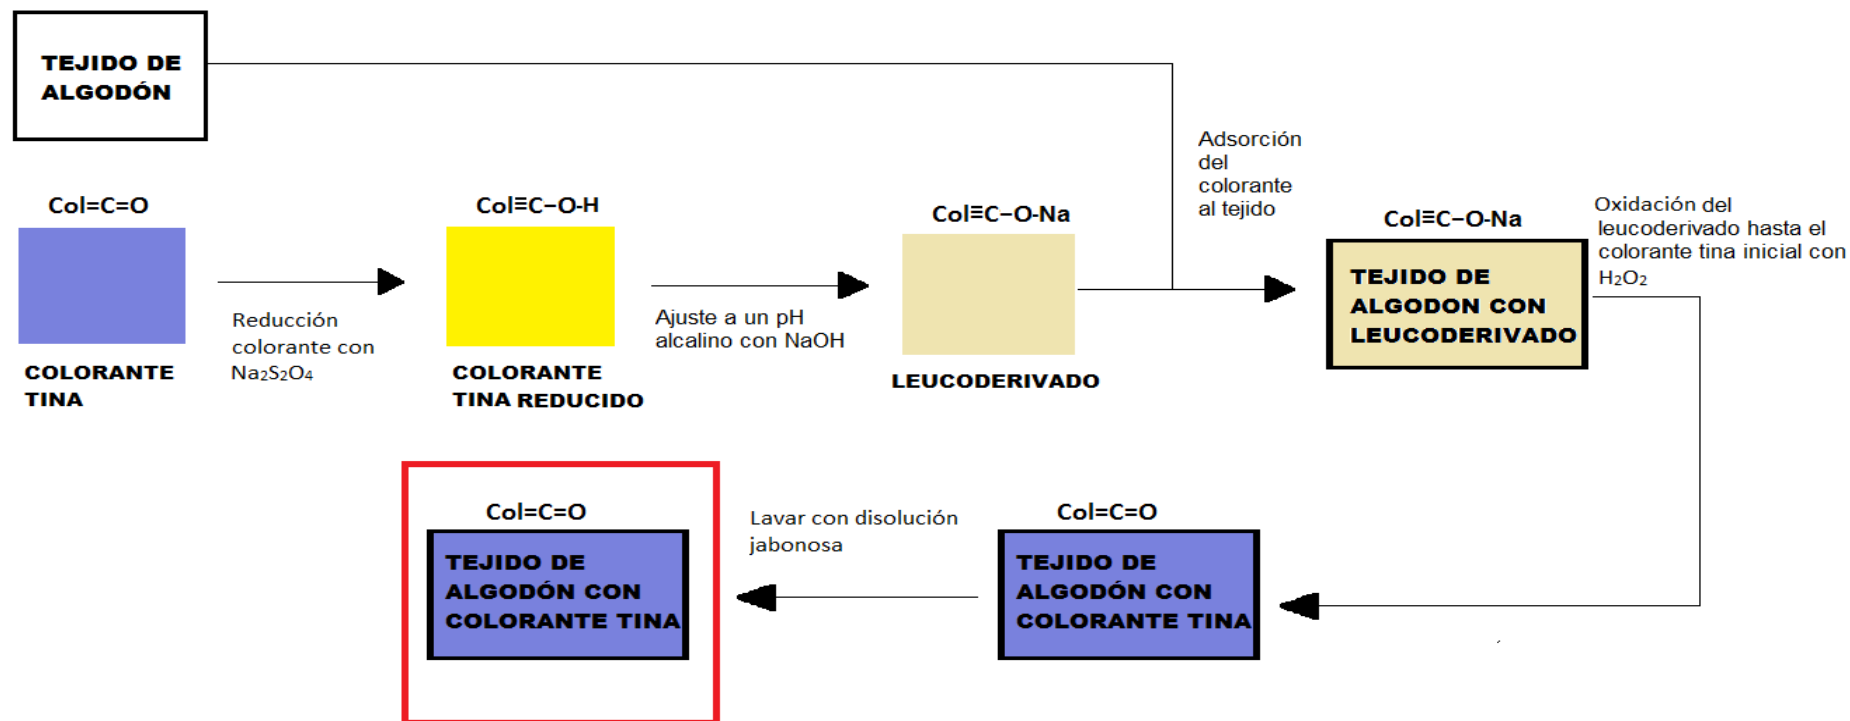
TEJIDO DE ALGODÓN

Col=C=O

COLORANTE TINA

Reducción colorante con $Na_2S_2O_4$

Col≡C–O-H

COLORANTE TINA REDUCIDO

Ajuste a un pH alcalino con NaOH

Col≡C–O-Na

LEUCODERIVADO

Adsorción del colorante al tejido

Col≡C–O-Na

TEJIDO DE ALGODON CON LEUCODERIVADO

Oxidación del leucoderivado hasta el colorante tina inicial con $H_2O_2$

Col=C=O

TEJIDO DE ALGODÓN CON COLORANTE TINA

Lavar con disolución jabonosa

Col=C=O

TEJIDO DE ALGODÓN CON COLORANTE TINA